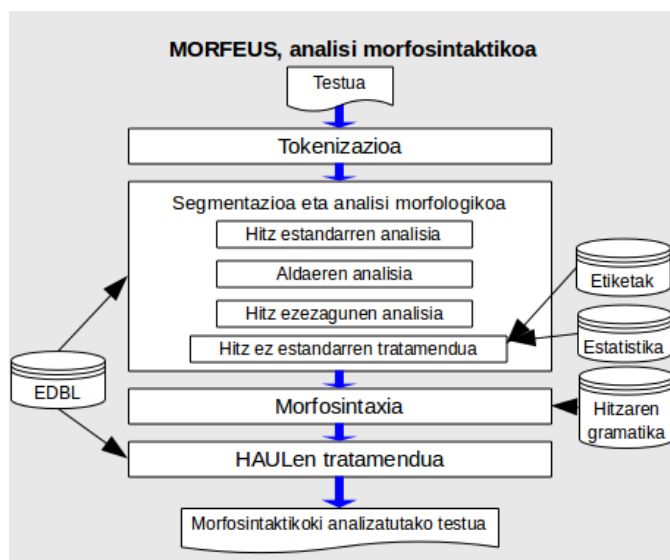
MORFEUS, analisi morfosintaktikoa

Testua

Tokenizazioa

Segmentazioa eta analisi morfologikoa

Hitz estandarren analisia

Aldaeren analisia

Hitz ezezagunen analisia

Hitz ez estandarren tratamendua

Etiketak

Estatistika

EDBL

Morfosintaxia

Hitzaren gramatika

HAULen tratamendua

Morfosintaktikoki analizatutako testua